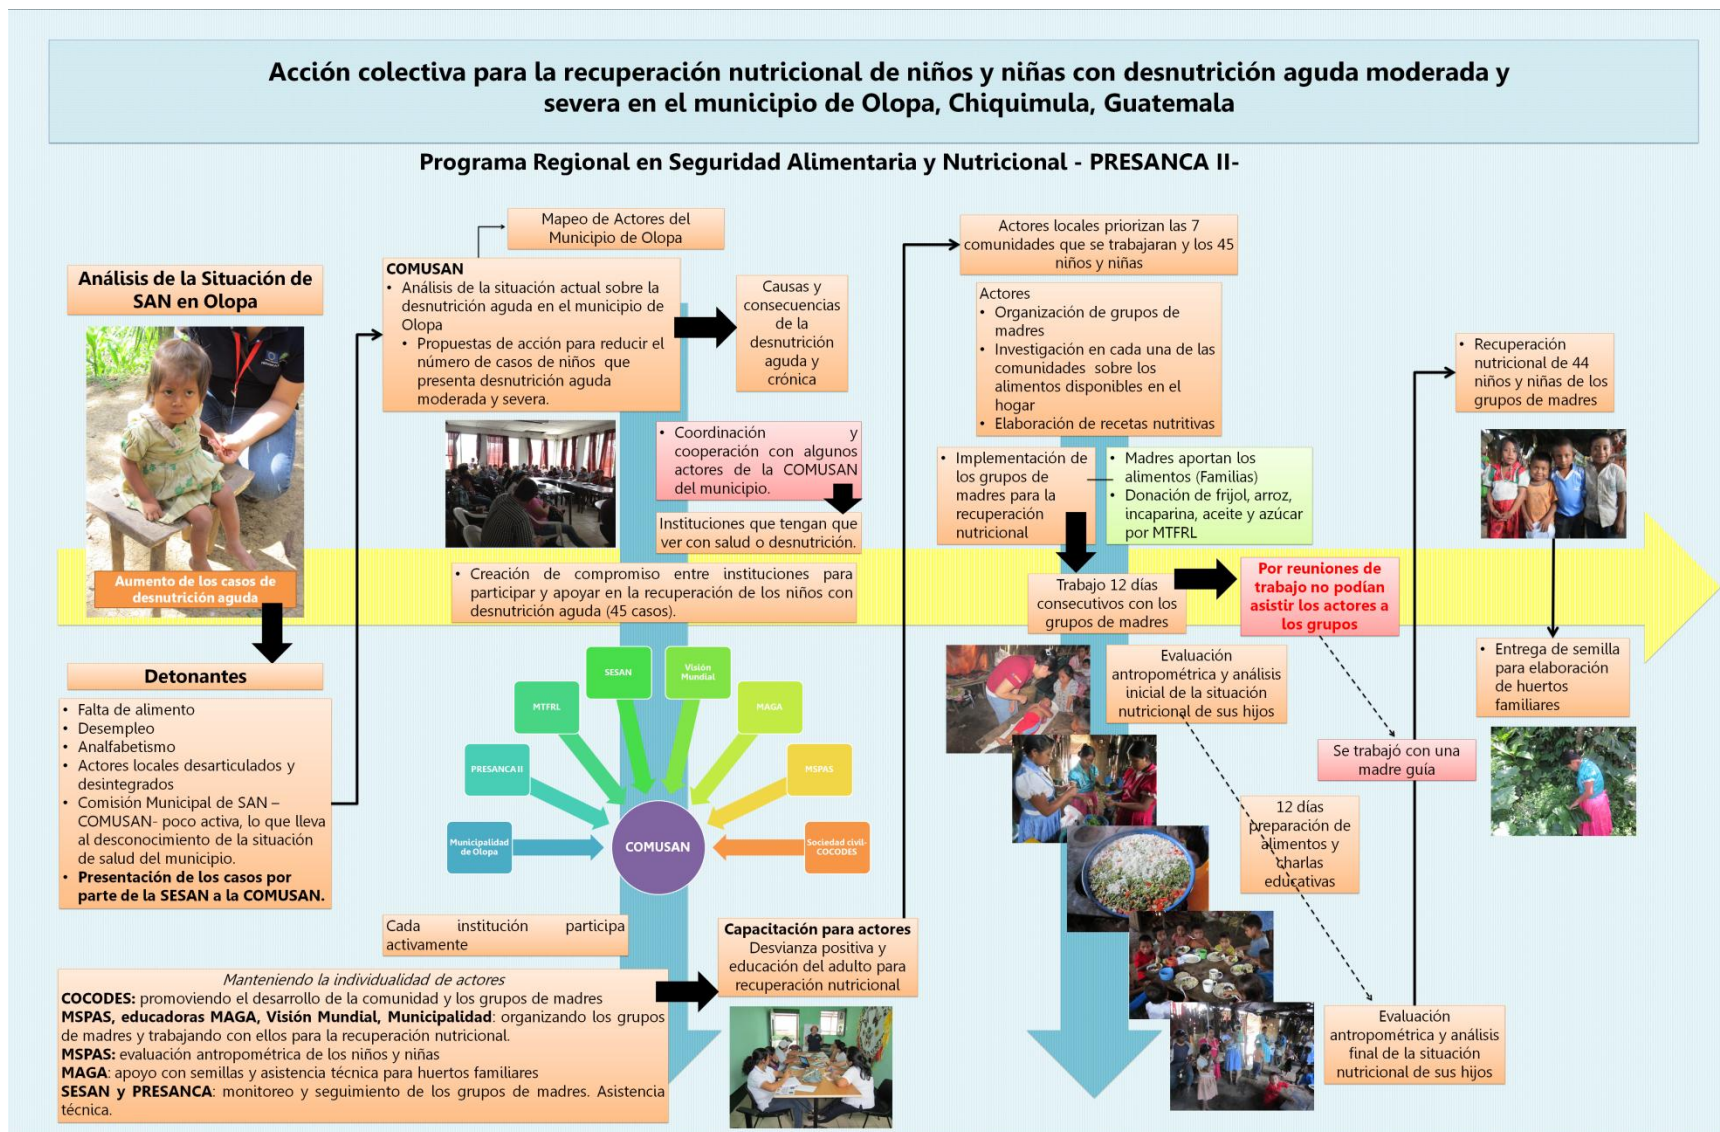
Acción colectiva para la recuperación nutricional de niños y niñas con desnutrición aguda moderada y severa en el municipio de Olopa, Chiquimula, Guatemala

Programa Regional en Seguridad Alimentaria y Nutricional - PRESANCA II-

Análisis de la Situación de SAN en Olopa

Aumento de los casos de desnutrición aguda

Detonantes

- Falta de alimento
- Desempleo
- Analfabetismo
- Actores locales desarticulados y desintegrados
- Comisión Municipal de SAN – COMUSAN- poco activa, lo que lleva al desconocimiento de la situación de salud del municipio.
- Presentación de los casos por parte de la SESAN a la COMUSAN.

Mapeo de Actores del Municipio de Olopa

COMUSAN
- Análisis de la situación actual sobre la desnutrición aguda en el municipio de Olopa
- Propuestas de acción para reducir el número de casos de niños que presenta desnutrición aguda moderada y severa.

Causas y consecuencias de la desnutrición aguda y crónica

- Coordinación y cooperación con algunos actores de la COMUSAN del municipio.

Instituciones que tengan que ver con salud o desnutrición.

- Creación de compromiso entre instituciones para participar y apoyar en la recuperación de los niños con desnutrición aguda (45 casos).

SESAN
Visión Mundial
MTFRL
MAGA
PRESANCA II
MSPAS
Municipalidad de Olopa
COMUSAN
Sociedad civil-COCODES

Cada institución participa activamente

Manteniendo la individualidad de actores
COCODES: promoviendo el desarrollo de la comunidad y los grupos de madres
MSPAS, educadoras MAGA, Visión Mundial, Municipalidad: organizando los grupos de madres y trabajando con ellos para la recuperación nutricional.
MSPAS: evaluación antropométrica de los niños y niñas
MAGA: apoyo con semillas y asistencia técnica para huertos familiares
SESAN y PRESANCA: monitoreo y seguimiento de los grupos de madres. Asistencia técnica.

Capacitación para actores
Desvianza positiva y educación del adulto para recuperación nutricional

Actores locales priorizan las 7 comunidades que se trabajaran y los 45 niños y niñas

Actores
- Organización de grupos de madres
- Investigación en cada una de las comunidades sobre los alimentos disponibles en el hogar
- Elaboración de recetas nutritivas

- Implementación de los grupos de madres para la recuperación nutricional

- Madres aportan los alimentos (Familias)
- Donación de frijol, arroz, incaparina, aceite y azúcar por MTFRL

Trabajo 12 días consecutivos con los grupos de madres

Por reuniones de trabajo no podían asistir los actores a los grupos

Evaluación antropométrica y análisis inicial de la situación nutricional de sus hijos

12 días preparación de alimentos y charlas educativas

Se trabajó con una madre guía

Evaluación antropométrica y análisis final de la situación nutricional de sus hijos

- Recuperación nutricional de 44 niños y niñas de los grupos de madres

- Entrega de semilla para elaboración de huertos familiares